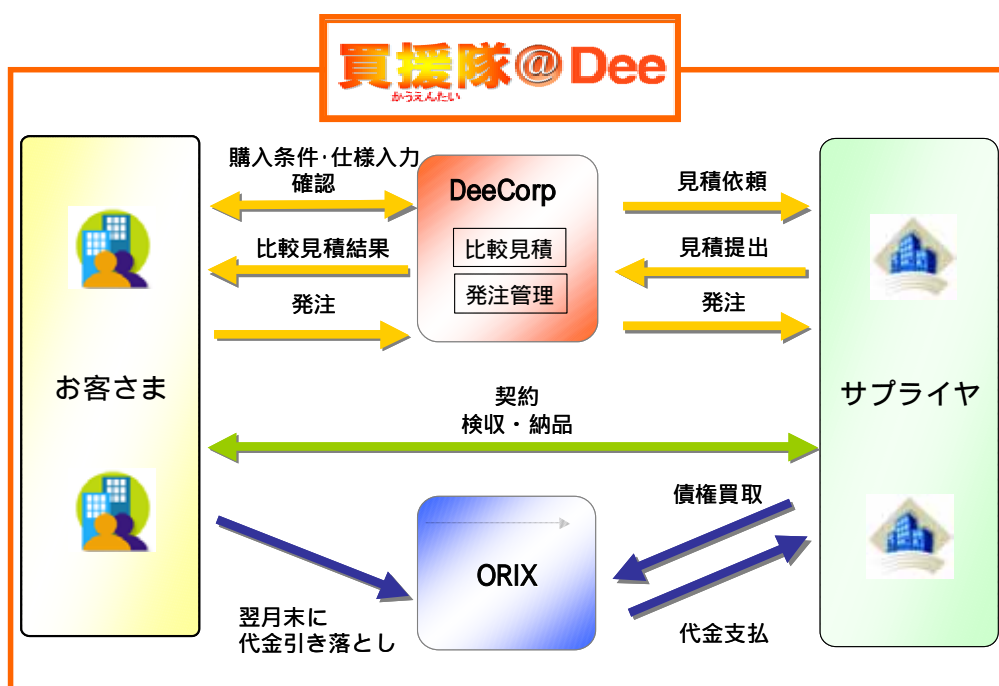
買援隊＠Dee
かうえんたい

お客さま

購入条件･仕様入力
確認

比較見積結果

発注

DeeCorp

比較見積

発注管理

見積依頼

見積提出

発注

サプライヤ

契約
検収・納品

債権買取

ORIX

代金支払

翌月末に
代金引き落とし